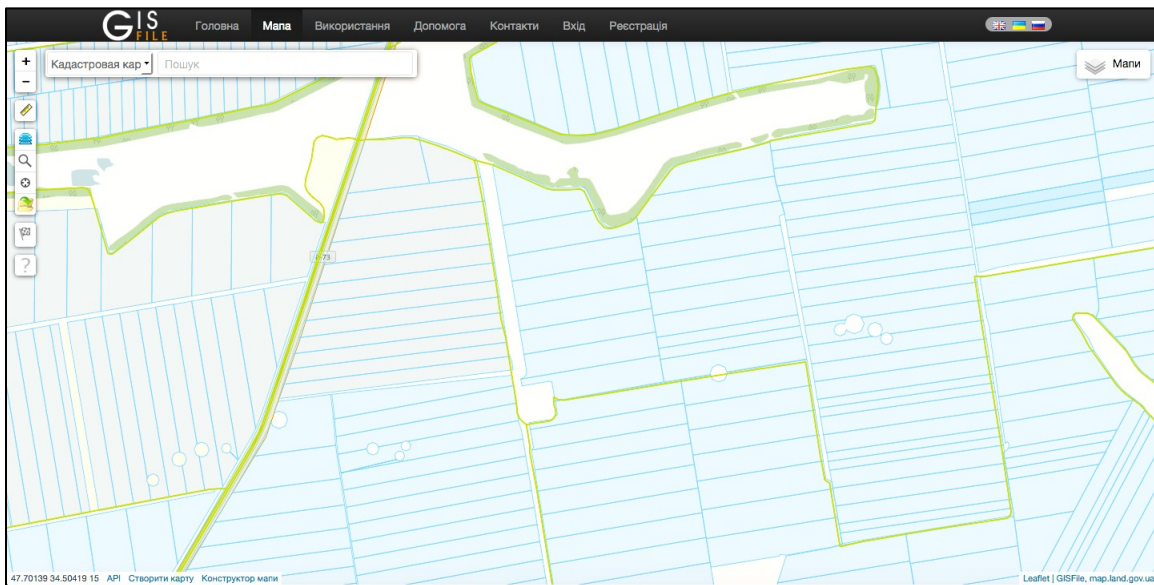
GIS FILE Головна Мапа Використання Допомога Контакти Вхід Реєстрація

+
−
Кадастровая кар
Пошук

Мапи

?

Р-73

47.70139 34.50419 15 API Створити карту Конструктор мапи

Leaflet | GISFile, map.land.gov.ua